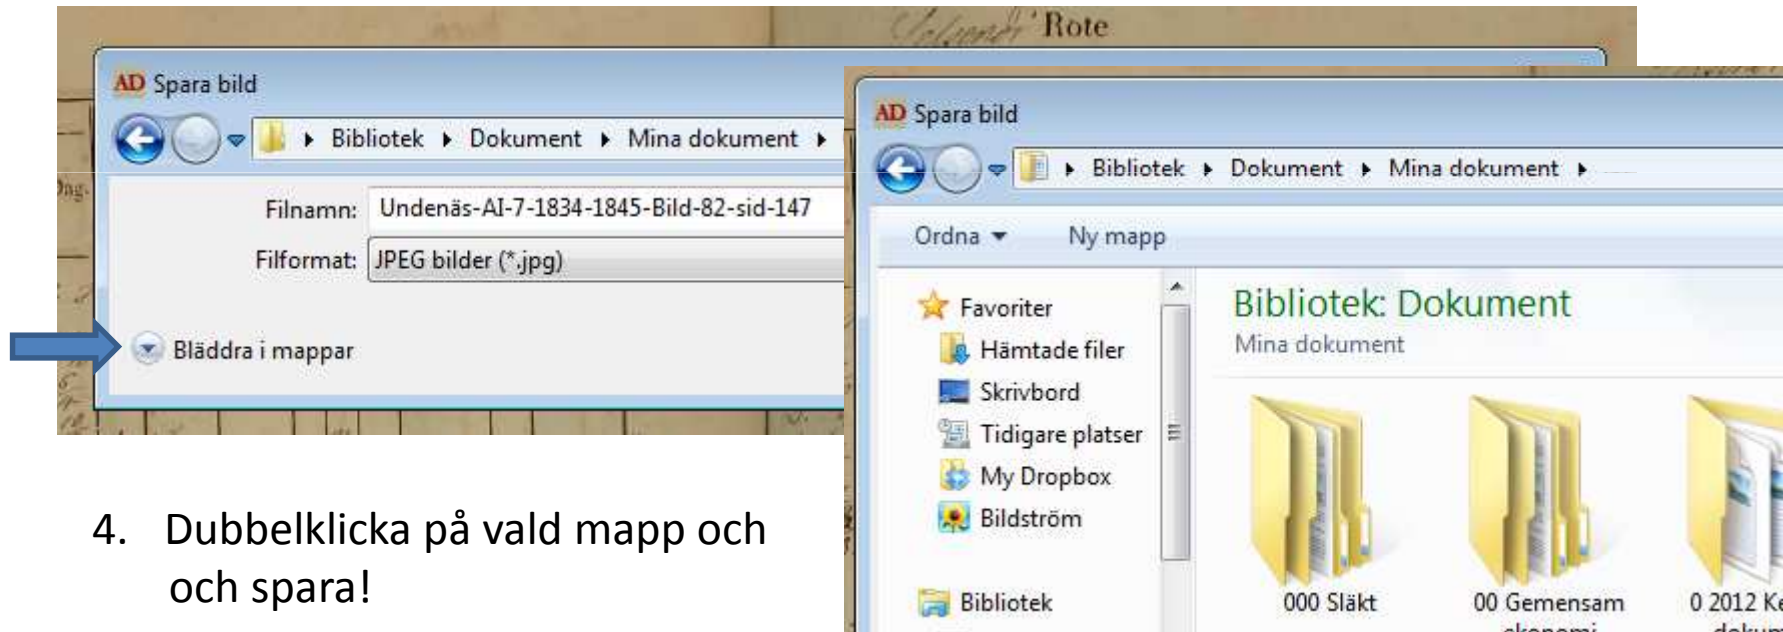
Rote

AD Spara bild

Bibliotek ▸ Dokument ▸ Mina dokument ▸

Filnamn: Undenäs-AI-7-1834-1845-Bild-82-sid-147

Filformat: JPEG bilder (*.jpg)

Bläddra i mappar

AD Spara bild

Bibliotek ▸ Dokument ▸ Mina dokument ▸

Ordna ▾ Ny mapp

Favoriter
Hämtade filer
Skrivbord
Tidigare platser
My Dropbox
Bildström

Bibliotek

Bibliotek: Dokument
Mina dokument

000 Släkt
00 Gemensam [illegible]
0 2012 K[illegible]

4. Dubbelklicka på vald mapp och och spara!